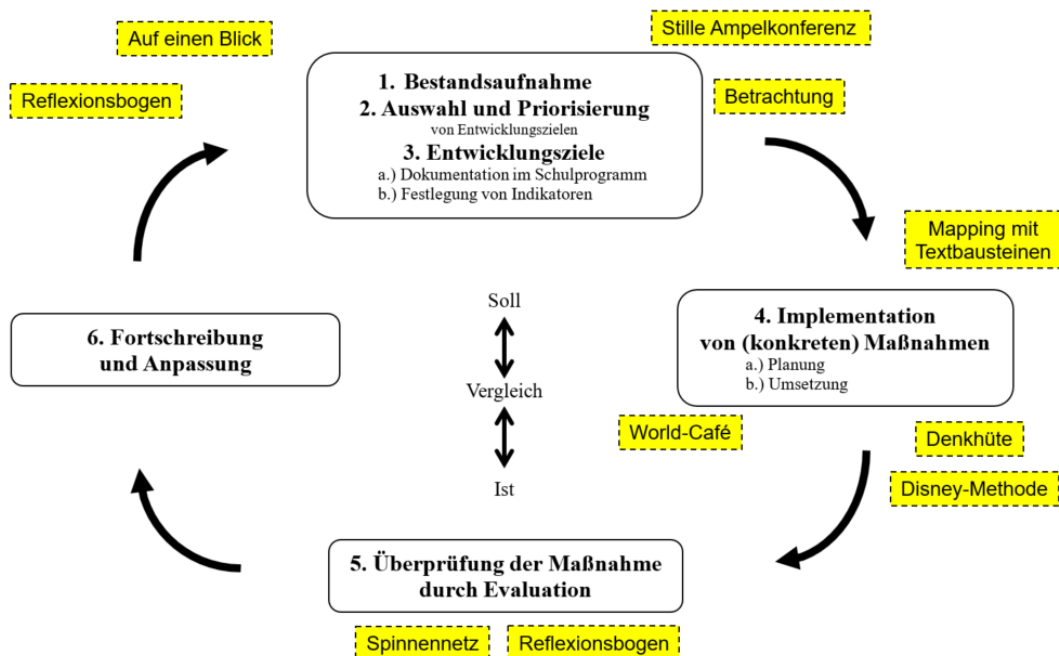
Auf einen Blick

Reflexionsbogen

Stille Ampelkonferenz

Betrachtung

1. Bestandsaufnahme
2. Auswahl und Priorisierung
von Entwicklungszielen
3. Entwicklungsziele
a.) Dokumentation im Schulprogramm
b.) Festlegung von Indikatoren

Mapping mit Textbausteinen

4. Implementation von (konkreten) Maßnahmen
a.) Planung
b.) Umsetzung

Soll

Vergleich

Ist

6. Fortschreibung und Anpassung

World-Café

Denkhüte

Disney-Methode

5. Überprüfung der Maßnahme durch Evaluation

Spinnennetz

Reflexionsbogen